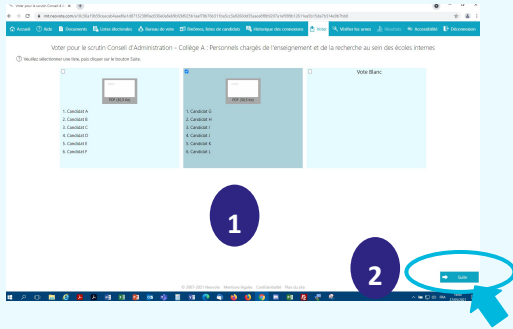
Voter pour le scrutin Conseil d'A... ×

Accueil Aide Documents Listes électorales Bureau de vote Élections, listes et candidats Historique des connexions Voter Vérifier les urnes Sécurité Accessibilité Déconnexion

Voter pour le scrutin Conseil d'Administration - Collège A : Personnels chargés de l'enseignement et de la recherche au sein des écoles internes

Veuillez sélectionner une liste, puis cliquer sur le bouton Suite.

PDF

1. Candidat A
2. Candidat B
3. Candidat C
4. Candidat D
5. Candidat E
6. Candidat F

PDF

1. Candidat G
2. Candidat H
3. Candidat I
4. Candidat J
5. Candidat K
6. Candidat L

Vote Blanc

1

2

Suite

© 2007-2021 Neovote · Mentions légales · Confidentialité · Plan du site